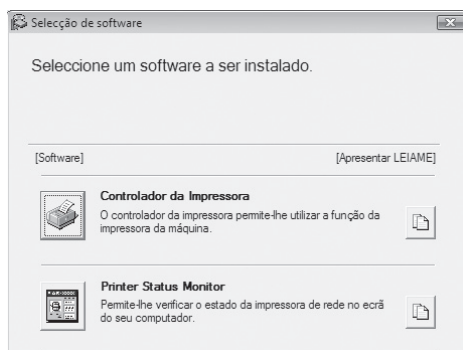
Selecção de software

Seleccione um software a ser instalado.

[Software]

[Apresentar LEIAME]

Controlador da Impressora
O controlador da impressora permite-lhe utilizar a função da impressora da máquina.

Printer Status Monitor
Permite-lhe verificar o estado da impressora de rede no ecrã do seu computador.